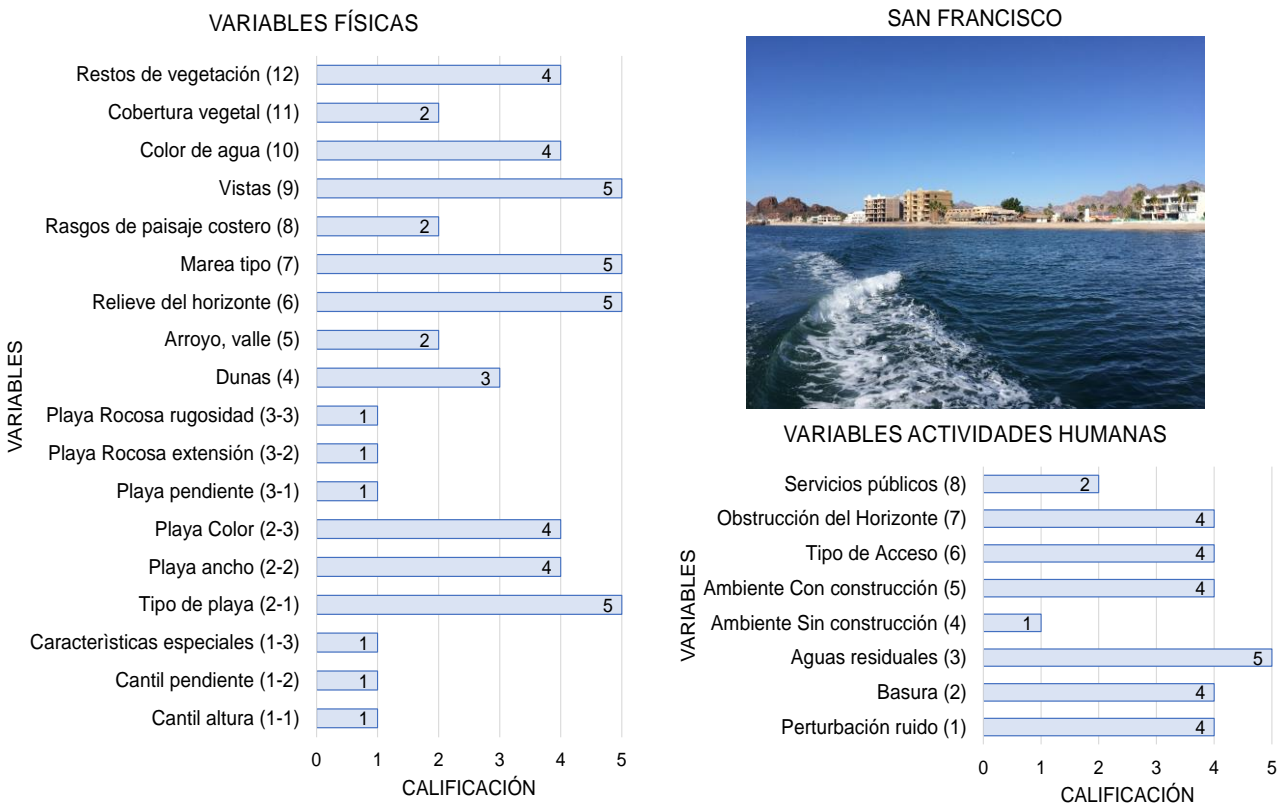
VARIABLES FÍSICAS

VARIABLES

Restos de vegetación (12) 4
Cobertura vegetal (11) 2
Color de agua (10) 4
Vistas (9) 5
Rasgos de paisaje costero (8) 2
Marea tipo (7) 5
Relieve del horizonte (6) 5
Arroyo, valle (5) 2
Dunas (4) 3
Playa Rocosa rugosidad (3-3) 1
Playa Rocosa extensión (3-2) 1
Playa pendiente (3-1) 1
Playa Color (2-3) 4
Playa ancho (2-2) 4
Tipo de playa (2-1) 5
Caracterìsticas especiales (1-3) 1
Cantil pendiente (1-2) 1
Cantil altura (1-1) 1

0 1 2 3 4 5
CALIFICACIÓN

SAN FRANCISCO

VARIABLES ACTIVIDADES HUMANAS

VARIABLES

Servicios públicos (8) 2
Obstrucción del Horizonte (7) 4
Tipo de Acceso (6) 4
Ambiente Con construcción (5) 4
Ambiente Sin construcción (4) 1
Aguas residuales (3) 5
Basura (2) 4
Perturbación ruido (1) 4

0 1 2 3 4 5
CALIFICACIÓN